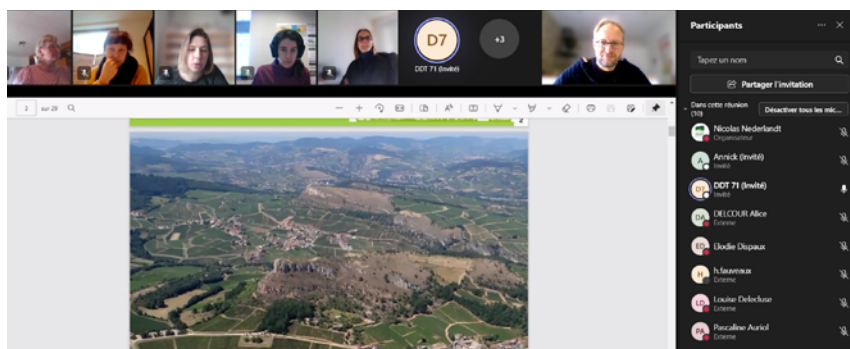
D7

DDT 71 (Invité)

+3

Participants

Tapez un nom

Partager l'invitation

Dans cette réunion (10)

Désactiver tous les mic...

Nicolas Nederlandt
Organisateur

Annick (Invité)
Invité

DDT 71 (Invité)
Invité

DELCOUR Alice
Externe

Elodie Dispaux

h.fauveaux
Externe

Louise Delecluse
Externe

Pascaline Auriol
Externe

2 sur 28